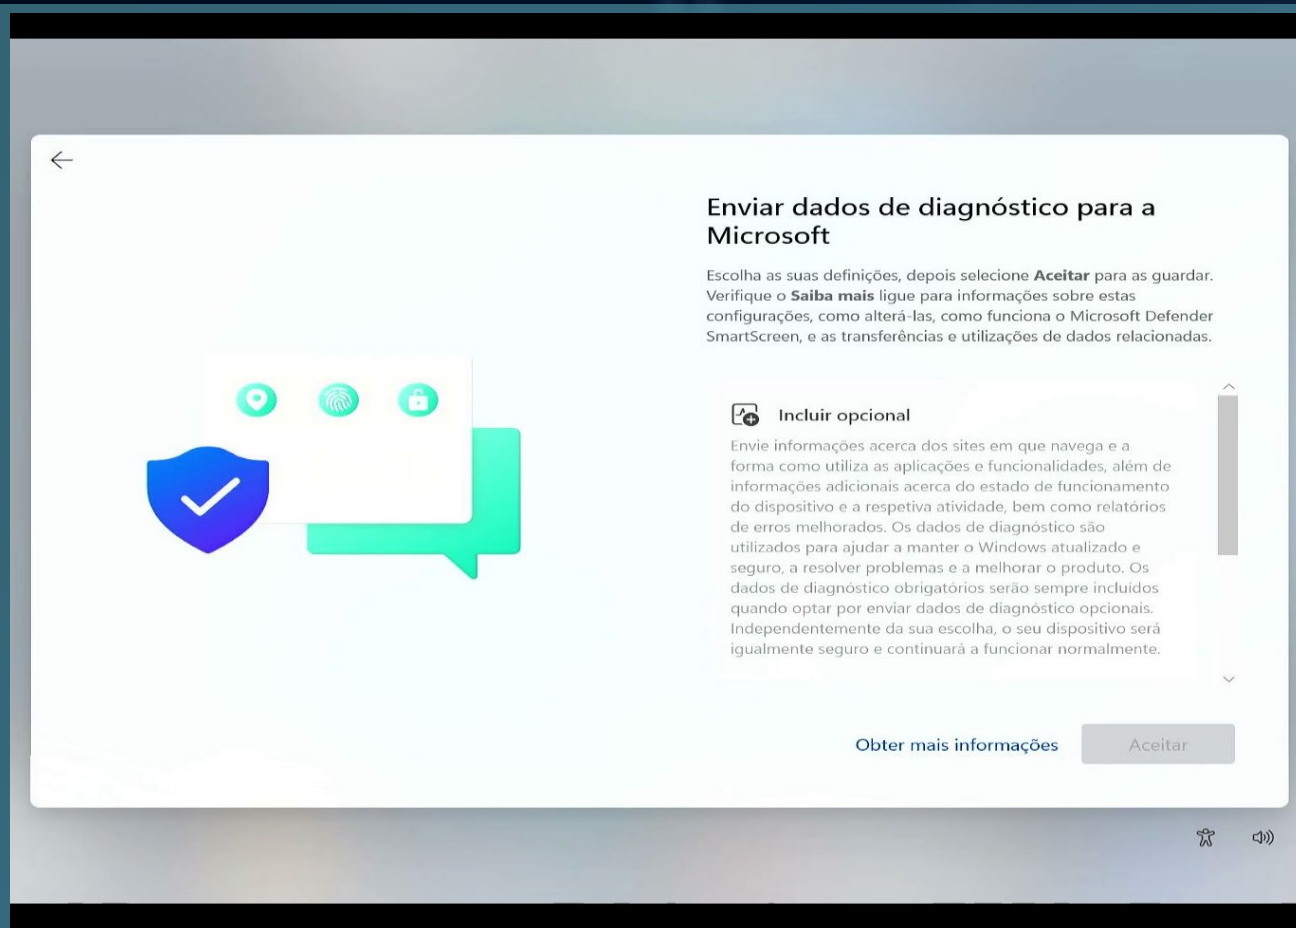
Enviar dados de diagnóstico para a Microsoft

Escolha as suas definições, depois selecione **Aceitar** para as guardar. Verifique o **Saiba mais** ligue para informações sobre estas configurações, como alterá-las, como funciona o Microsoft Defender SmartScreen, e as transferências e utilizações de dados relacionadas.

Incluir opcional

Envie informações acerca dos sites em que navega e a forma como utiliza as aplicações e funcionalidades, além de informações adicionais acerca do estado de funcionamento do dispositivo e a respetiva atividade, bem como relatórios de erros melhorados. Os dados de diagnóstico são utilizados para ajudar a manter o Windows atualizado e seguro, a resolver problemas e a melhorar o produto. Os dados de diagnóstico obrigatórios serão sempre incluídos quando optar por enviar dados de diagnóstico opcionais. Independentemente da sua escolha, o seu dispositivo será igualmente seguro e continuará a funcionar normalmente.

Obter mais informações

Aceitar